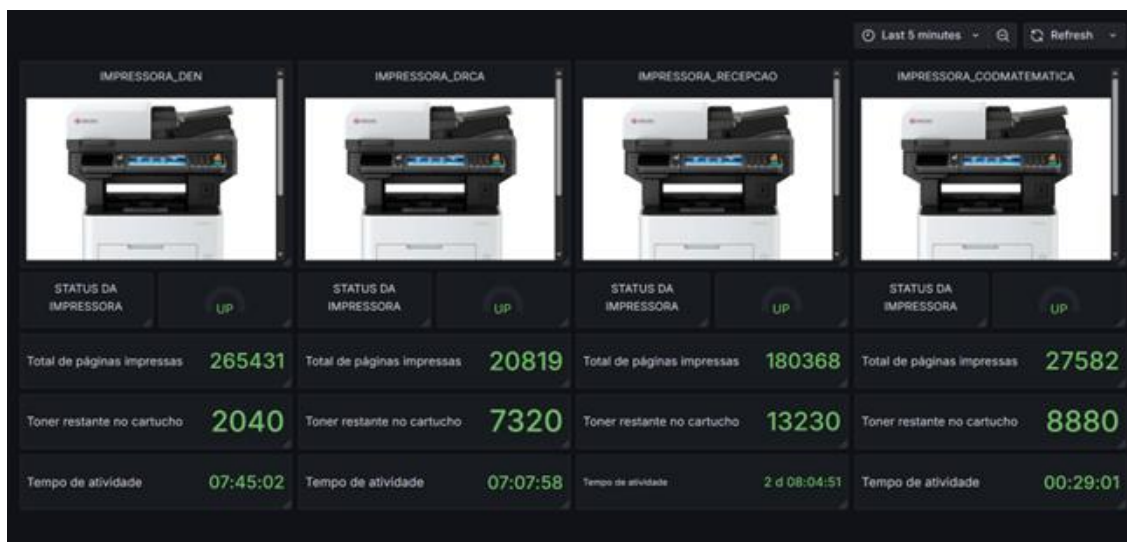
Last 5 minutes
Refresh

IMPRESSORA_DEN

STATUS DA IMPRESSORA
UP

Total de páginas impressas 265431

Toner restante no cartucho 2040

Tempo de atividade 07:45:02

IMPRESSORA_DRCA

STATUS DA IMPRESSORA
UP

Total de páginas impressas 20819

Toner restante no cartucho 7320

Tempo de atividade 07:07:58

IMPRESSORA_RECEPCAO

STATUS DA IMPRESSORA
UP

Total de páginas impressas 180368

Toner restante no cartucho 13230

Tempo de atividade 2 d 08:04:51

IMPRESSORA_CODMATEMATICA

STATUS DA IMPRESSORA
UP

Total de páginas impressas 27582

Toner restante no cartucho 8880

Tempo de atividade 00:29:01